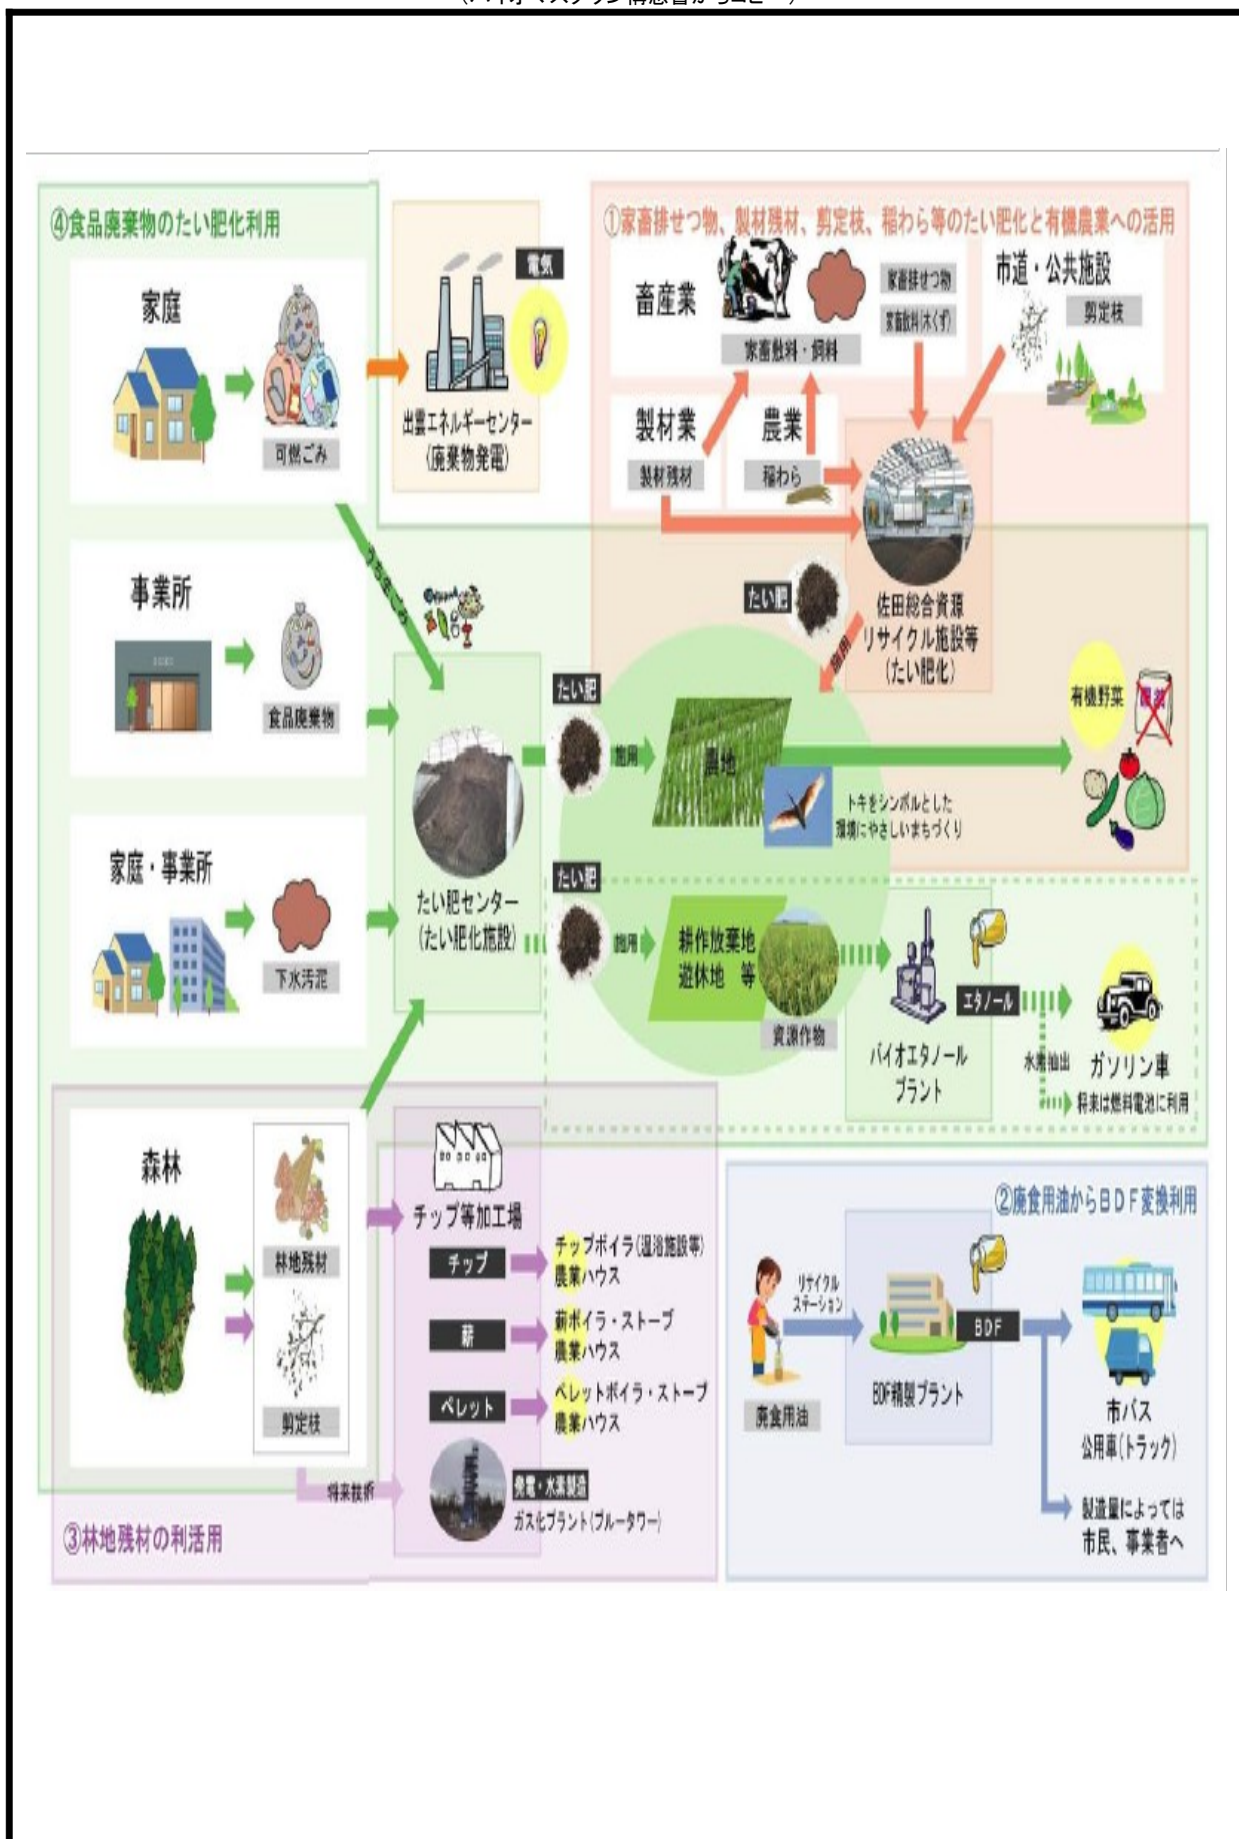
(バイオマスタウン構想書から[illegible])

④食品廃棄物のたい肥化利用

家庭

可燃ごみ

電気

出雲エネルギーセンター
(廃棄物発電)

①家畜排せつ物、製材残材、剪定枝、稲わら等のたい肥化と有機農業への活用

畜産業

家畜排せつ物

家畜飲料(おくず)

家畜敷料・飼料

市道・公共施設

剪定枝

製材業

製材残材

農業

稲わら

事業所

食品廃棄物

うち生ごみ

たい肥

佐田総合資源
リサイクル施設等
(たい肥化)

施用

有機野菜

たい肥

施用

農地

トキをシンボルとした
環境にやさしいまちづくり

家庭・事業所

下水汚泥

たい肥センター
(たい肥化施設)

たい肥

施用

耕作放棄地
遊休地 等

資源作物

バイオエタノール
プラント

エタノール

水素抽出

ガソリン車

将来は燃料電池に利用

森林

林地残材

剪定枝

チップ等加工場

チップ

チップボイラ(温浴施設等)
農業ハウス

薪

薪ボイラ・ストーブ
農業ハウス

ペレット

ペレットボイラ・ストーブ
農業ハウス

将来技術

発電・水素製造

ガス化プラント(ブルータワー)

③林地残材の利活用

②廃食用油からBDF変換利用

リサイクル
ステーション

廃食用油

BDF

BDF精製プラント

市バス
公用車(トラック)

製造量によっては
市民、事業者へ